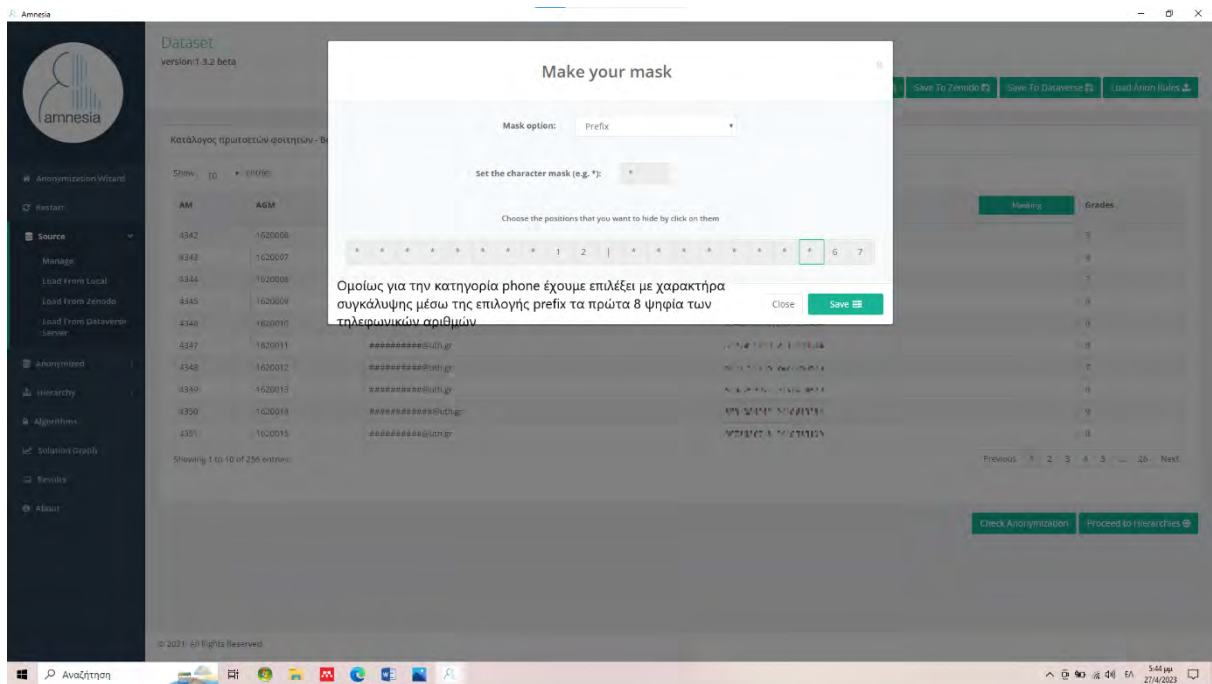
Amnesia

amnesia

Dataset
version:1.3.2 beta

Save To Zenodo Save To Dataverse Load Anon Rules

Κατάλογος πρωτοετών φοιτητών - Β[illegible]

Show 10 entries

Anonymization Wizard
Restart
Source
Manage
Load From Local
Load From Zenodo
Load From Dataverse Server
Anonymized
Hierarchy
Algorithms
Solution Graph
Results
About

| AM | AGM | | | Masking | Grades |
|---|---|---|---|---|---|
| 4342 | 1620006 | | | | 5 |
| 4343 | 1620007 | | | | 8 |
| 4344 | 1620008 | | | | 7 |
| 4345 | 1620009 | | | | 8 |
| 4346 | 1620010 | | | | 6 |
| 4347 | 1620011 | ##########@uth.gr | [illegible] | | 8 |
| 4348 | 1620012 | ##########@uth.gr | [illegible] | | 7 |
| 4349 | 1620013 | ##########@uth.gr | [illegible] | | 6 |
| 4350 | 1620014 | #############@uth.gr | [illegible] | | 9 |
| 4351 | 1620015 | ##########@uth.gr | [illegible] | | 8 |

Showing 1 to 10 of 256 entries

Previous 1 2 3 4 5 ... 26 Next

Check Anonymization Proceed to Hierarchies

© 2021. All Rights Reserved.

Make your mask

Mask option: Prefix

Set the character mask (e.g. *): *

Choose the positions that you want to hide by click on them

* * * * * * * * 1 2 | * * * * * * * * * 6 7

Close Save

Ομοίως για την κατηγορία phone έχουμε επιλέξει με χαρακτήρα συγκάλυψης μέσω της επιλογής prefix τα πρώτα 8 ψηφία των τηλεφωνικών αριθμών

Αναζήτηση

5:44 μμ
27/4/2023